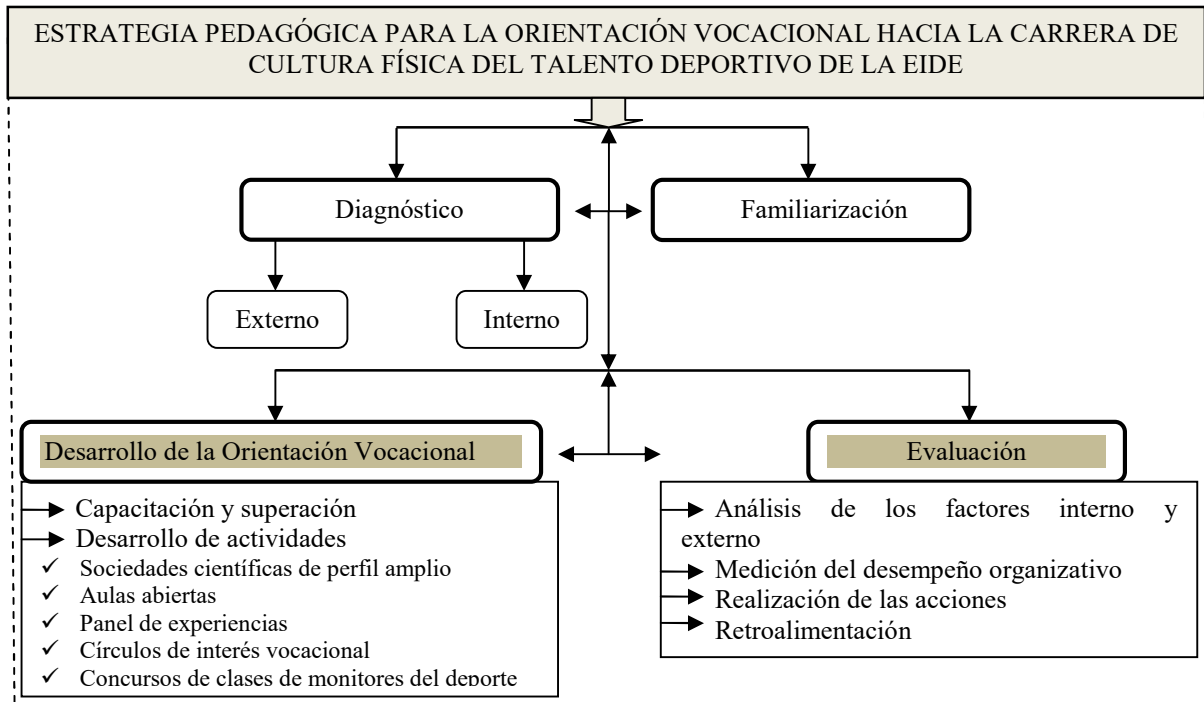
ESTRATEGIA PEDAGÓGICA PARA LA ORIENTACIÓN VOCACIONAL HACIA LA CARRERA DE CULTURA FÍSICA DEL TALENTO DEPORTIVO DE LA EIDE

Diagnóstico

Familiarización

Externo

Interno

Desarrollo de la Orientación Vocacional

Evaluación

→ Capacitación y superación
→ Desarrollo de actividades
✓ Sociedades científicas de perfil amplio
✓ Aulas abiertas
✓ Panel de experiencias
✓ Círculos de interés vocacional
✓ Concursos de clases de monitores del deporte

→ Análisis de los factores interno y externo
→ Medición del desempeño organizativo
→ Realización de las acciones
→ Retroalimentación